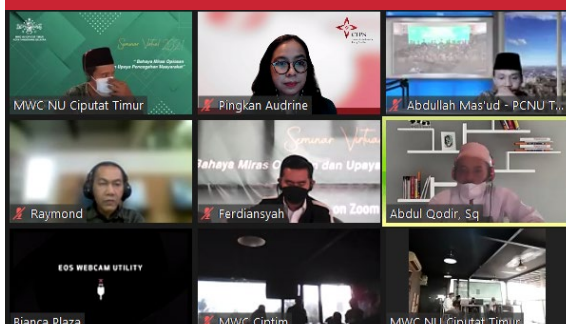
Seminar Virtual
"Bahaya Miras Oplosan dan Upaya Pencegahan Masyarakat"
MWC NU Ciputat Timur

CIPS
Pingkan Audrine

Abdullah Mas'ud - PCNU T...

Raymond

Seminar Virtual
Bahaya Miras O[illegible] dan Upaya
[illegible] on Zoom
Ferdiansyah

Abdul Qodir, Sq

EOS WEBCAM UTILITY
Bianca Plaza

MWC Cintim

MWC NU Ciputat Timur